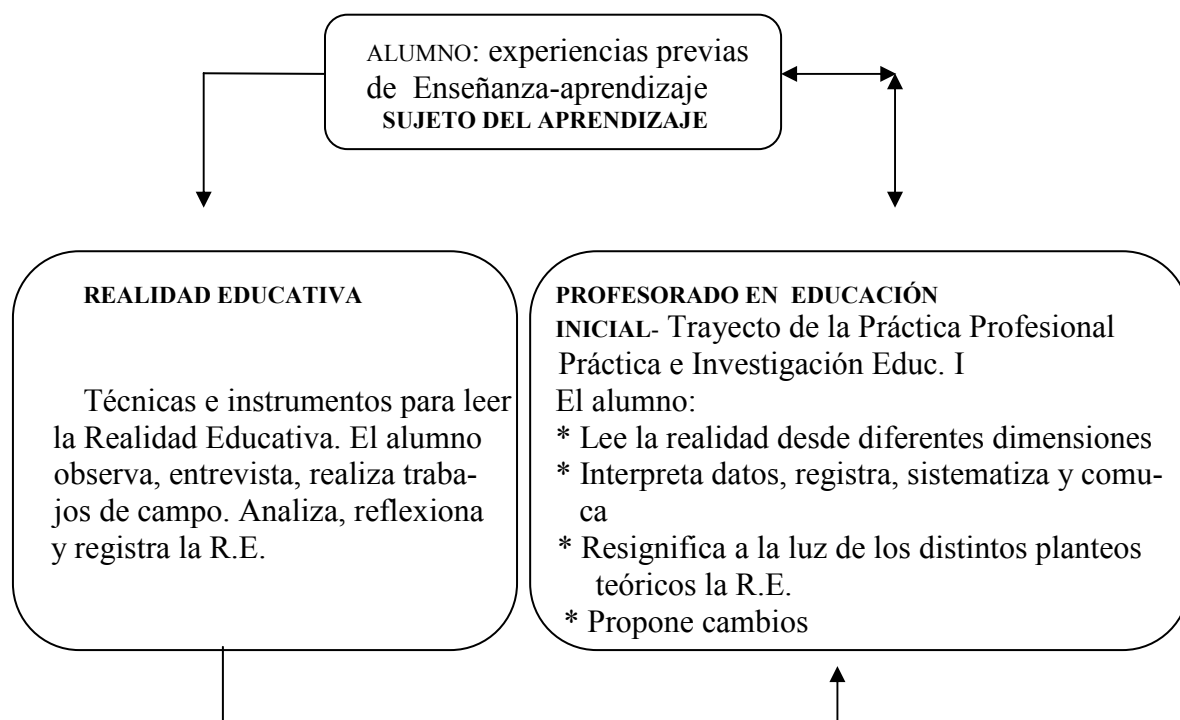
ALUMNO: experiencias previas de Enseñanza-aprendizaje
SUJETO DEL APRENDIZAJE

REALIDAD EDUCATIVA

Técnicas e instrumentos para leer la Realidad Educativa. El alumno observa, entrevista, realiza trabajos de campo. Analiza, reflexiona y registra la R.E.

PROFESORADO EN EDUCACIÓN INICIAL- Trayecto de la Práctica Profesional
Práctica e Investigación Educ. I
El alumno:
* Lee la realidad desde diferentes dimensiones
* Interpreta datos, registra, sistematiza y comuca
* Resignifica a la luz de los distintos planteos teóricos la R.E.
* Propone cambios